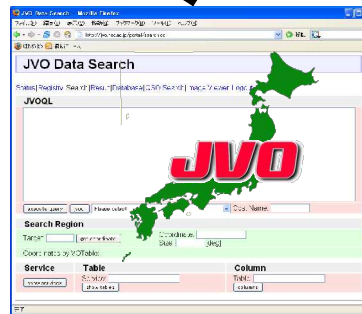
JVO Data Search - Mozilla Firefox

ファイル(F) 編集(E) 表示(V) 移動(G) ブックマーク(B) ツール(T) ヘルプ(H)

http://jvo.nao.ac.jp/portal/top.do

JVO Data Search

Status | Registry Search | Result | Database | GLSD Search | Image Viewer | Logout

JVOQL

JVO

Search Region

Target: Coordinate:

Size: [deg]

Coordinates by VOTable:

Service

Table

Column

Table:

show tables

columns